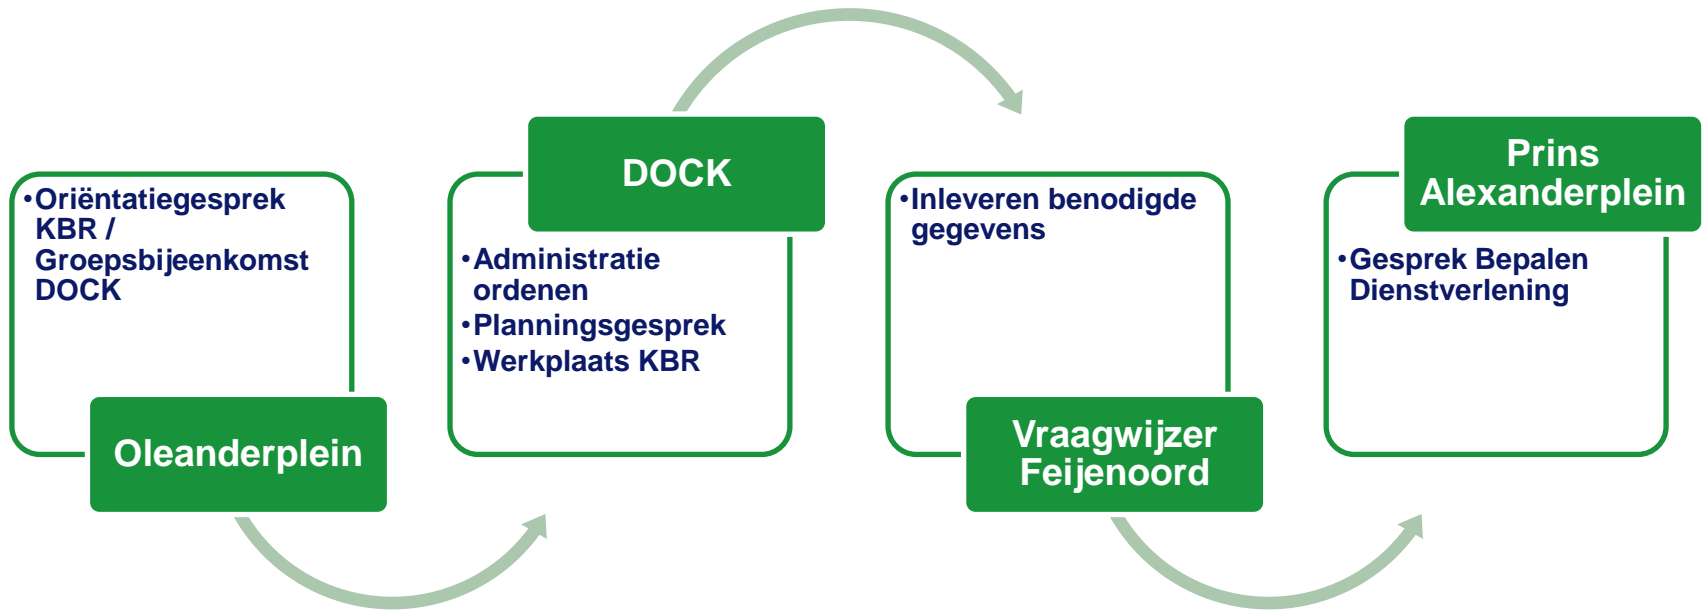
•Oriëntatiegesprek KBR / Groepsbijeenkomst DOCK

Oleanderplein

DOCK

•Administratie ordenen
•Planningsgesprek
•Werkplaats KBR

•Inleveren benodigde gegevens

Vraagwijzer Feijenoord

Prins Alexanderplein

•Gesprek Bepalen Dienstverlening